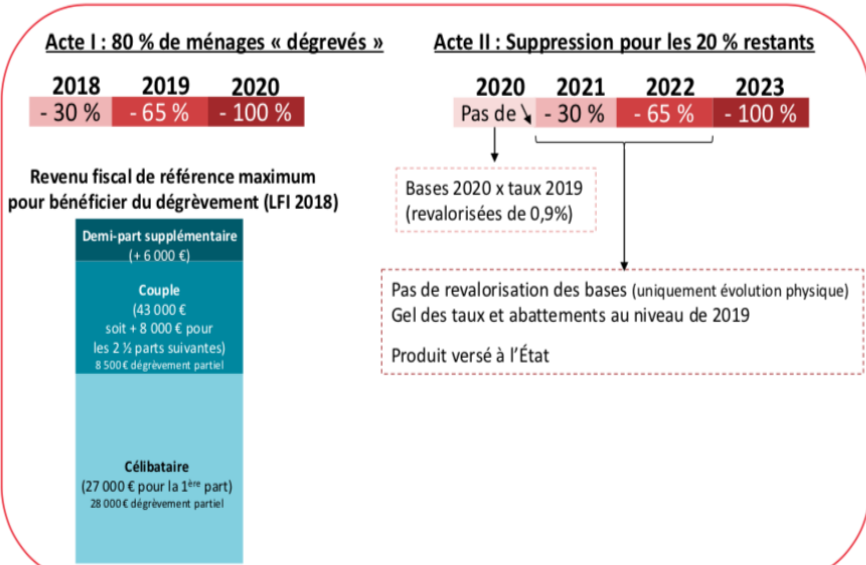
Acte I : 80 % de ménages « dégrevés »

| 2018 | 2019 | 2020 |
|---|---|---|
| - 30 % | - 65 % | - 100 % |

Revenu fiscal de référence maximum pour bénéficier du dégrèvement (LFI 2018)

Demi-part supplémentaire (+ 6 000 €)

Couple (43 000 € soit + 8 000 € pour les 2 ½ parts suivantes)
8 500 € dégrèvement partiel

Célibataire (27 000 € pour la 1ère part)
28 000 € dégrèvement partiel

Acte II : Suppression pour les 20 % restants

| 2020 | 2021 | 2022 | 2023 |
|---|---|---|---|
| Pas de ↘ | - 30 % | - 65 % | - 100 % |

Bases 2020 x taux 2019 (revalorisées de 0,9%)

Pas de revalorisation des bases (uniquement évolution physique)
Gel des taux et abattements au niveau de 2019

Produit versé à l'État